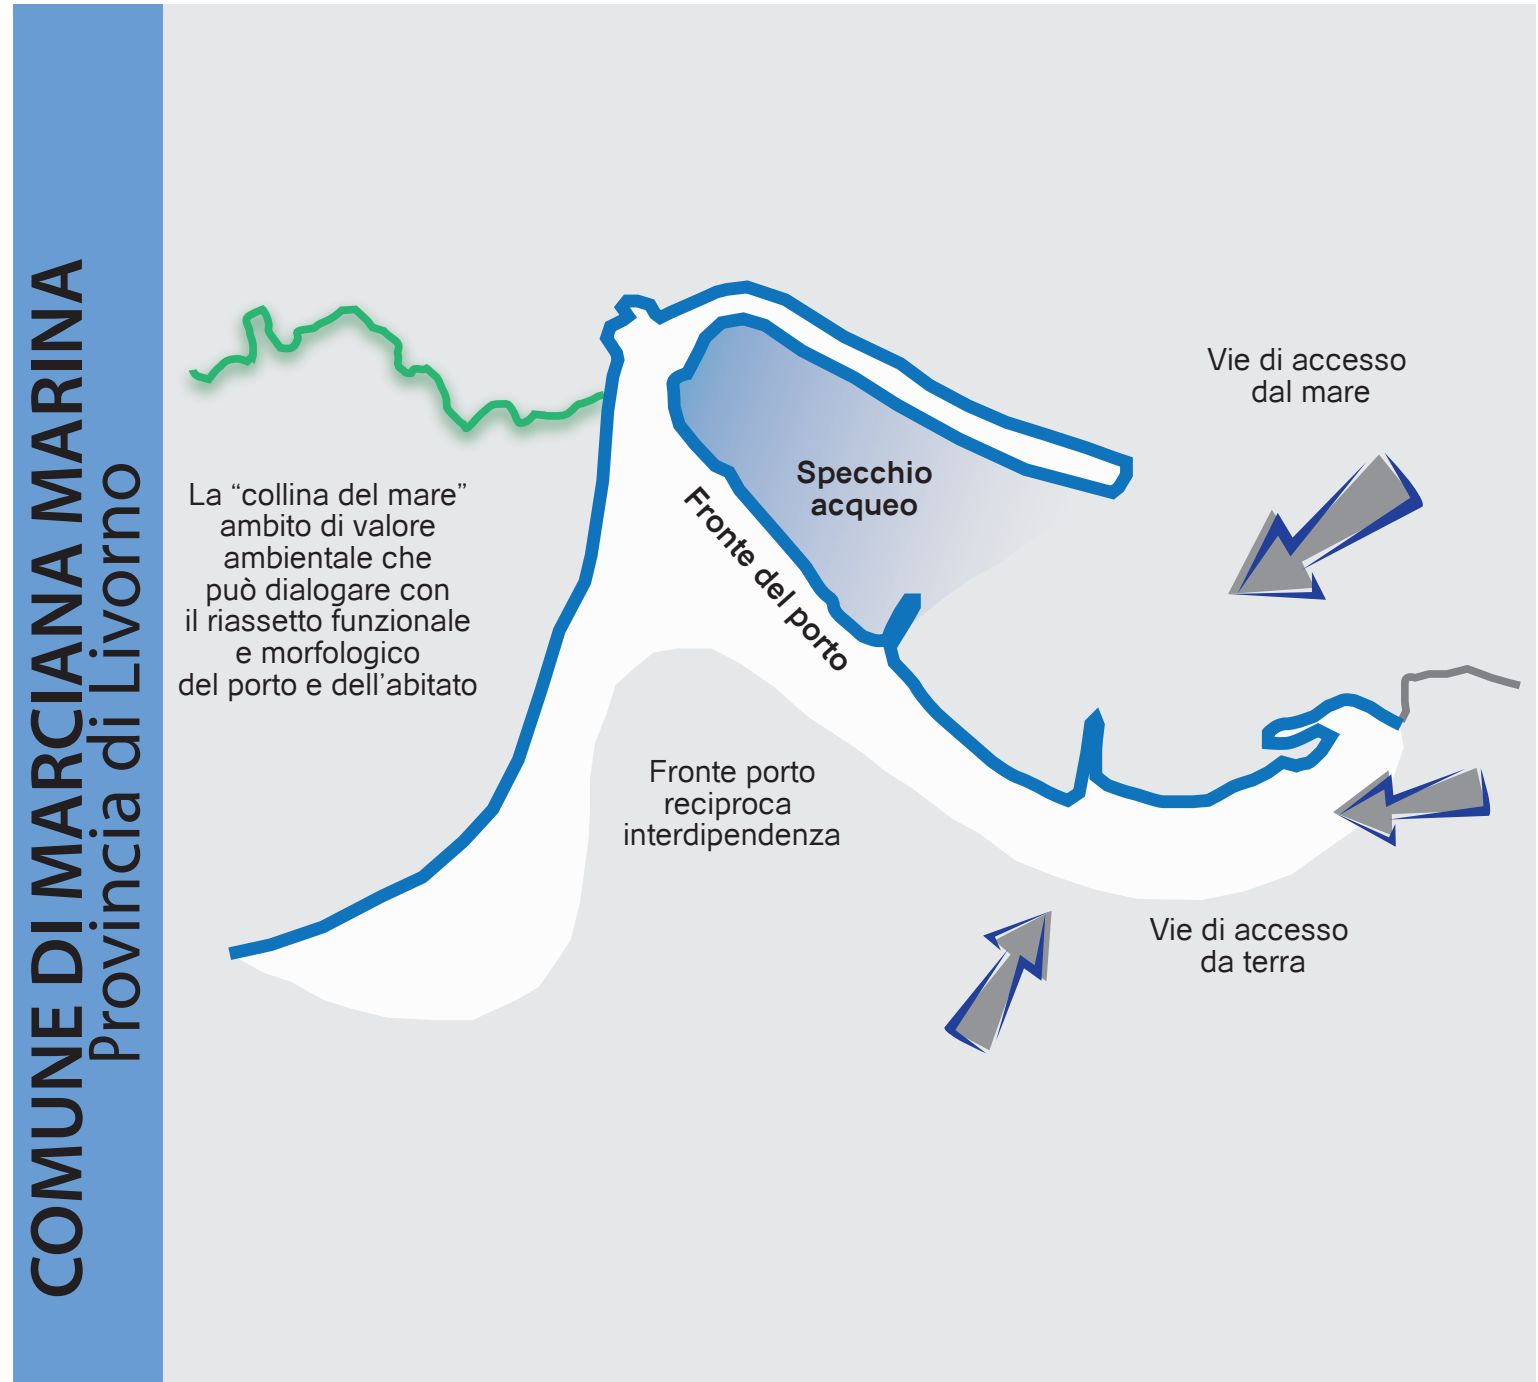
COMUNE DI MARCIANA MARINA
Provincia di Livorno

Vie di accesso dal mare

Specchio acqueo

Fronte del porto

La “collina del mare” ambito di valore ambientale che può dialogare con il riassetto funzionale e morfologico del porto e dell’abitato

Fronte porto reciproca interdipendenza

Vie di accesso da terra